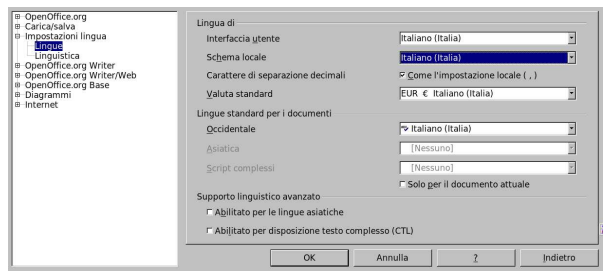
⊞ OpenOffice.org
⊞ Carica/salva
⊟ Impostazioni lingua
Lingue
Linguistica
⊞ OpenOffice.org Writer
⊞ OpenOffice.org Writer/Web
⊞ OpenOffice.org Base
⊞ Diagrammi
⊞ Internet

Lingua di

Interfaccia utente | Italiano (Italia)

Schema locale | Italiano (Italia)

Carattere di separazione decimali | Come l'impostazione locale ( , )

Valuta standard | EUR € Italiano (Italia)

Lingue standard per i documenti

Occidentale | Italiano (Italia)

Asiatica | [Nessuno]

Script complessi | [Nessuno]

Solo per il documento attuale

Supporto linguistico avanzato

Abilitato per le lingue asiatiche

Abilitato per disposizione testo complesso (CTL)

OK | Annulla | ? | Indietro